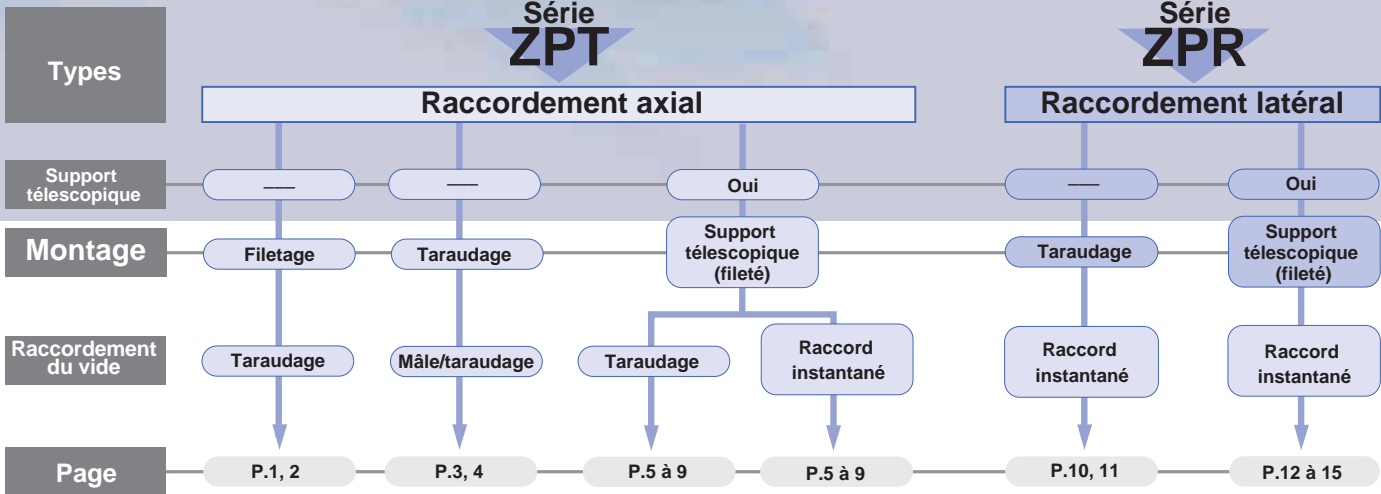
Types

Série ZPT

Série ZPR

Raccordement axial

Raccordement latéral

Support télescopique

——

——

Oui

——

Oui

Montage

Filetage

Taraudage

Support télescopique (fileté)

Taraudage

Support télescopique (fileté)

Raccordement du vide

Taraudage

Mâle/taraudage

Taraudage

Raccord instantané

Raccord instantané

Raccord instantané

Page

P.1, 2

P.3, 4

P.5 à 9

P.5 à 9

P.10, 11

P.12 à 15